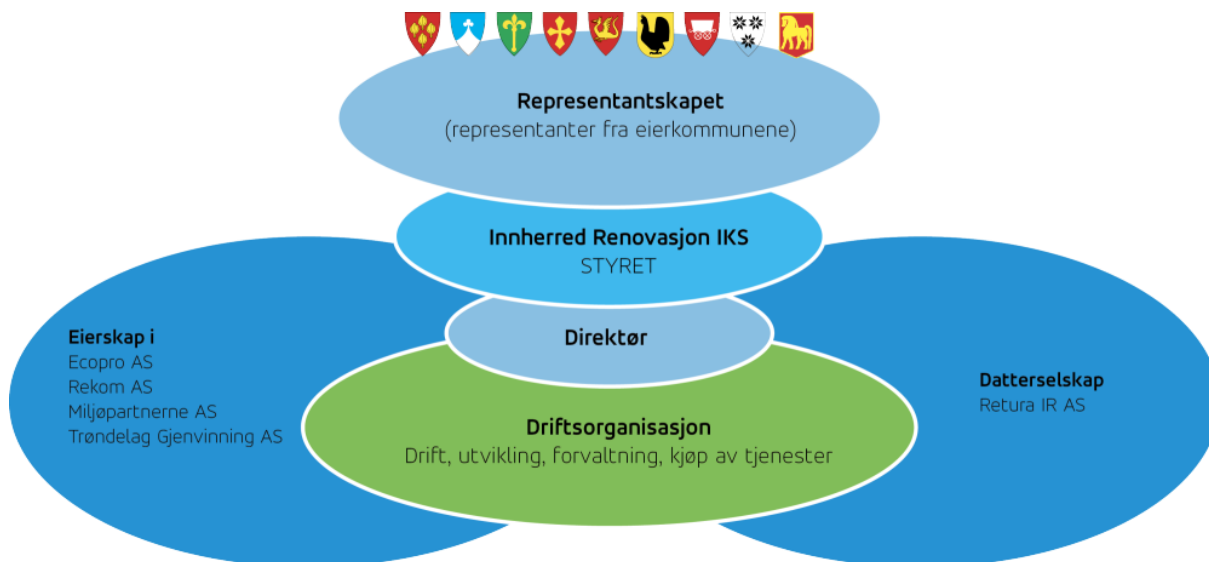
Representantskapet
(representanter fra eierkommunene)

Innherred Renovasjon IKS
STYRET

Eierskap i
Ecopro AS
Rekom AS
Miljøpartnerne AS
Trøndelag Gjenvinning AS

Direktør

Datterselskap
Retura IR AS

Driftsorganisasjon
Drift, utvikling, forvaltning, kjøp av tjenester